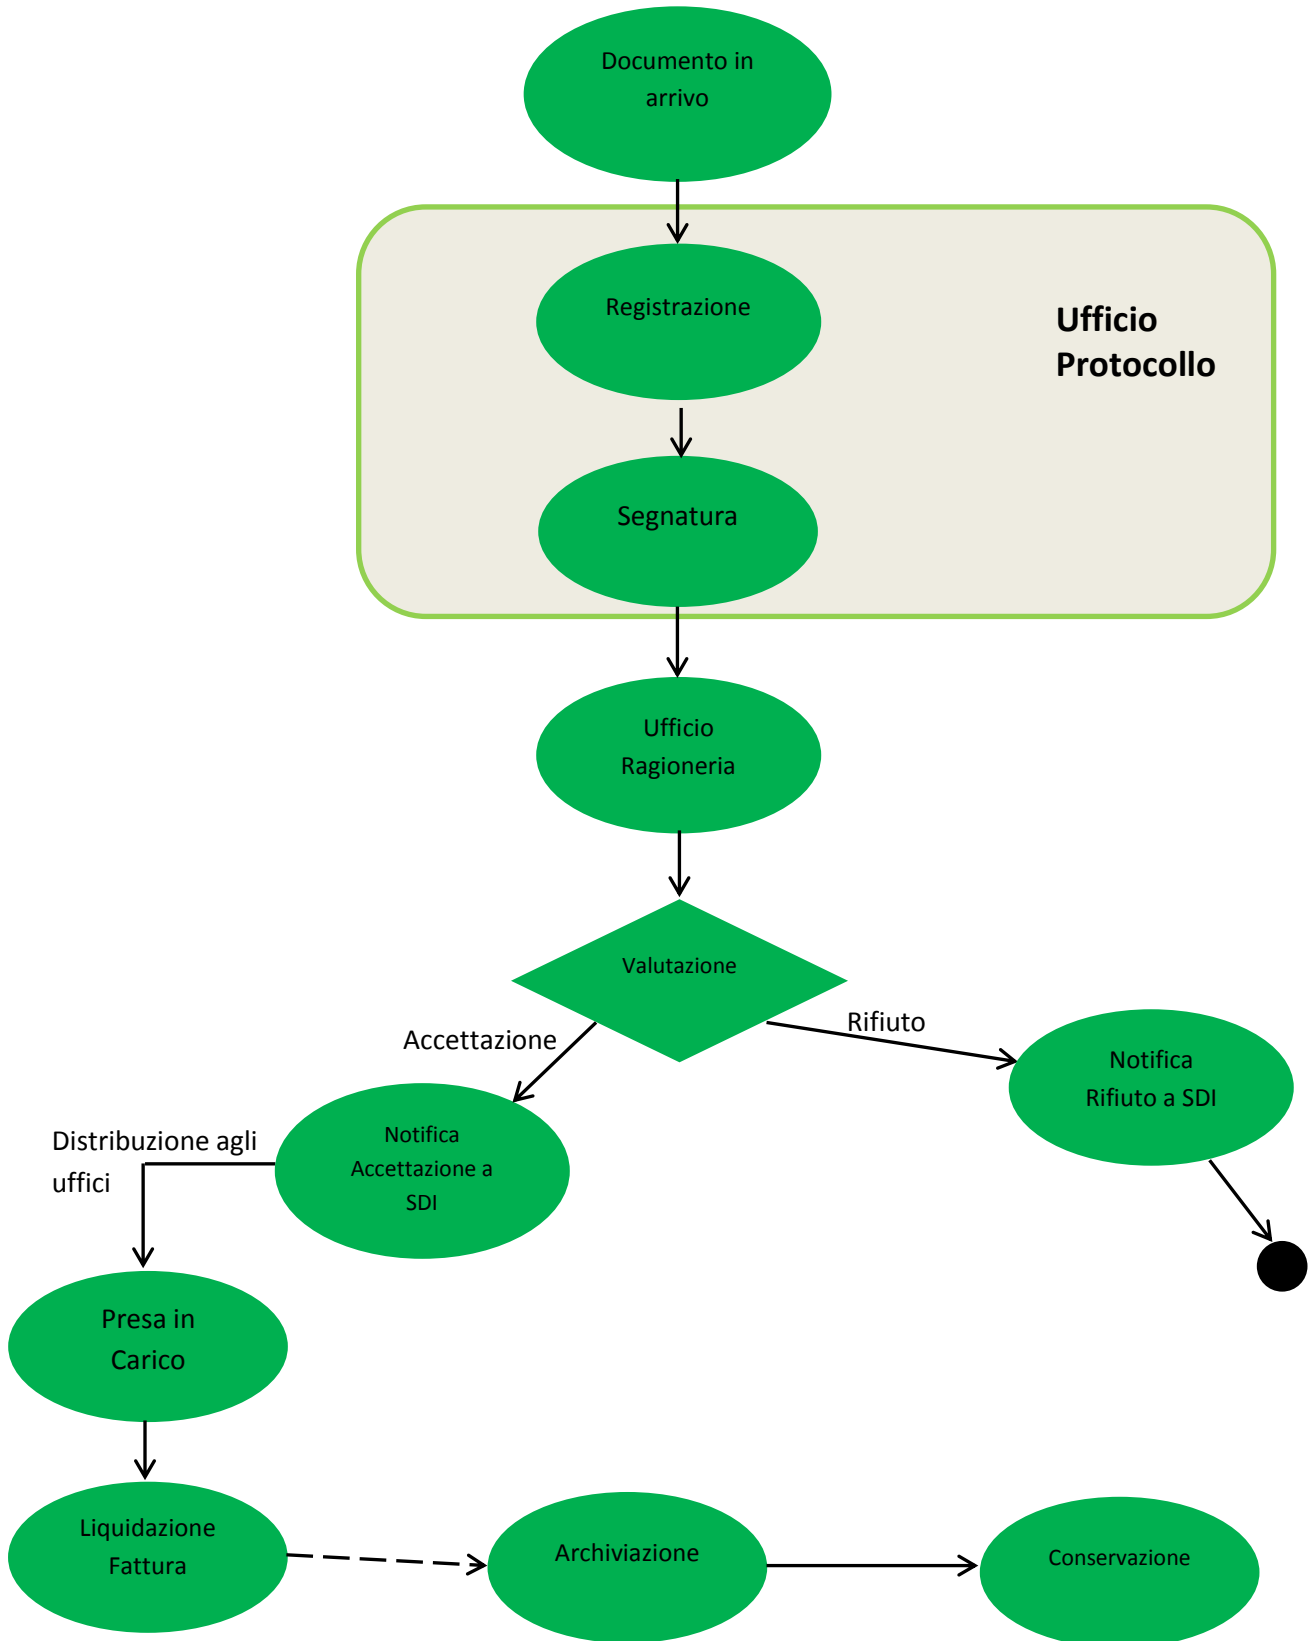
Documento in arrivo

Registrazione

Ufficio Protocollo

Segnatura

Ufficio Ragioneria

Valutazione

Accettazione

Rifiuto

Notifica Rifiuto a SDI

Distribuzione agli uffici

Notifica Accettazione a SDI

Presa in Carico

Liquidazione Fattura

Archiviazione

Conservazione